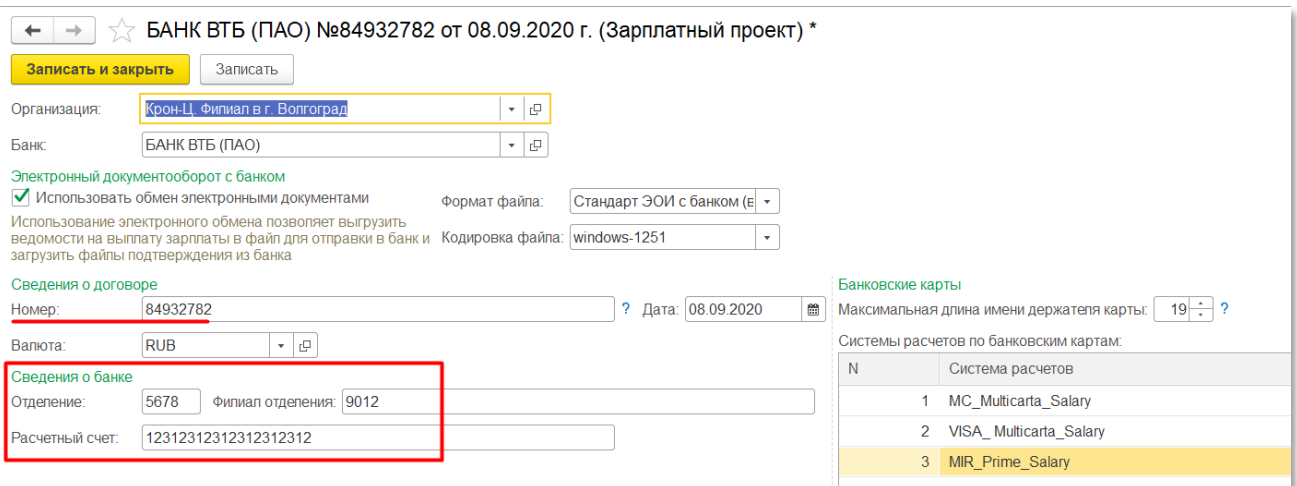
БАНК ВТБ (ПАО) №84932782 от 08.09.2020 г. (Зарплатный проект) *

Записать и закрыть | Записать

Организация: Крон-Ц. Филиал в г. Волгоград

Банк: БАНК ВТБ (ПАО)

Электронный документооборот с банком

Использовать обмен электронными документами

Использование электронного обмена позволяет выгрузить ведомости на выплату зарплаты в файл для отправки в банк и загрузить файлы подтверждения из банка

Формат файла: Стандарт ЭОИ с банком (в

Кодировка файла: windows-1251

Сведения о договоре

Номер: 84932782 ? Дата: 08.09.2020

Валюта: RUB

Сведения о банке

Отделение: 5678 Филиал отделения: 9012

Расчетный счет: 12312312312312312312

Банковские карты

Максимальная длина имени держателя карты: 19 ?

Системы расчетов по банковским картам:

| N | Система расчетов |
|---|---|
| 1 | MC_Multicarta_Salary |
| 2 | VISA_ Multicarta_Salary |
| 3 | MIR_Prime_Salary |